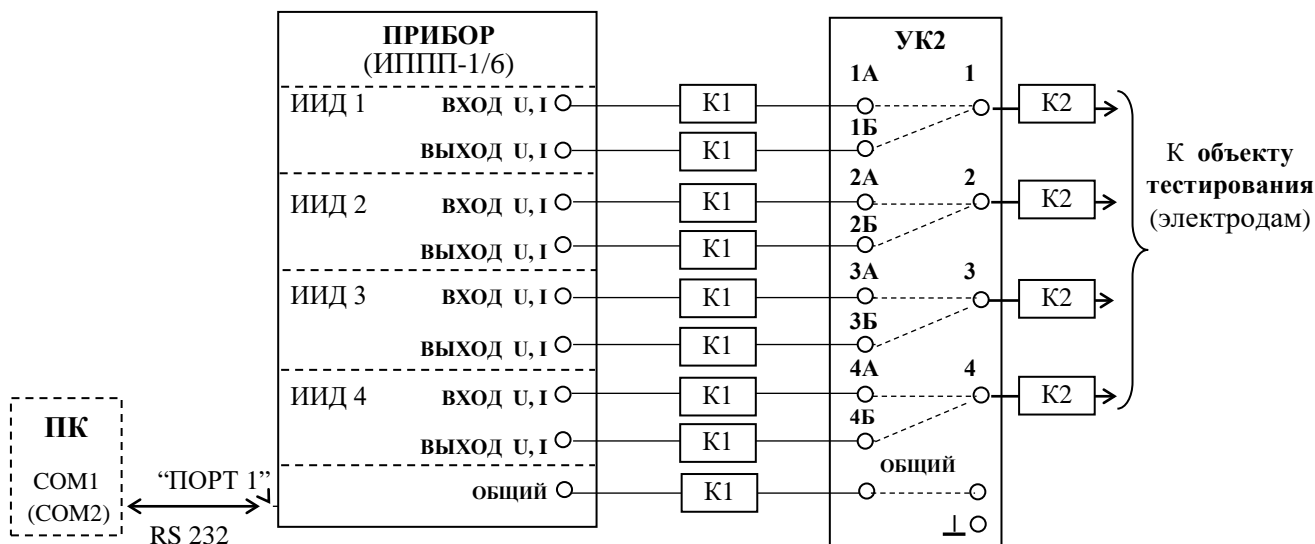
ПРИБОР
(ИППП-1/6)

ИИД 1 ВХОД U, I
ВЫХОД U, I
ИИД 2 ВХОД U, I
ВЫХОД U, I
ИИД 3 ВХОД U, I
ВЫХОД U, I
ИИД 4 ВХОД U, I
ВЫХОД U, I
ОБЩИЙ

К1
К1
К1
К1
К1
К1
К1
К1
К1

УК2
1А 1
1Б
2А 2
2Б
3А 3
3Б
4А 4
4Б
ОБЩИЙ
$\perp$

К2
К2
К2
К2

К **объекту тестирования** (электродам)

ПК
COM1
(COM2)

"ПОРТ 1"
RS 232